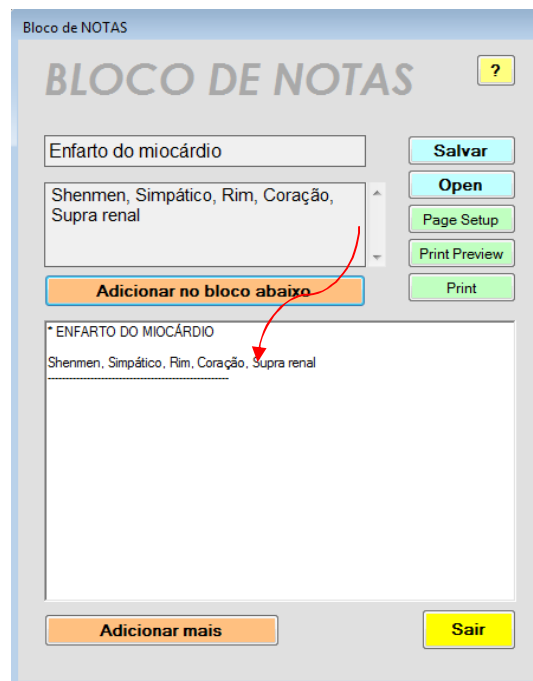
Bloco de NOTAS

BLOCO DE NOTAS

?

Enfarto do miocárdio

Salvar

Open

Shenmen, Simpático, Rim, Coração, Supra renal

Page Setup

Print Preview

Print

Adicionar no bloco abaixo

* ENFARTO DO MIOCÁRDIO

Shenmen, Simpático, Rim, Coração, Supra renal
--------------------------------------------------

Adicionar mais

Sair